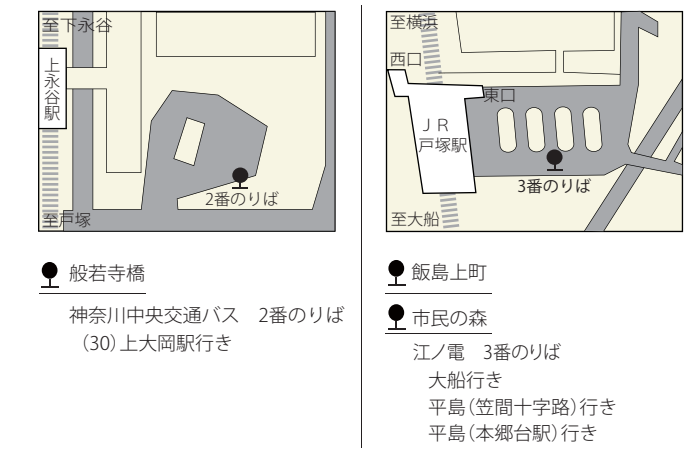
至下永谷

上永谷駅

2番のりば

至戸塚

般若寺橋

神奈川中央交通バス　2番のりば
(30)上大岡駅行き

至横浜

西口

東口

ＪＲ
戸塚駅

3番のりば

至大船

飯島上町

市民の森

江ノ電　3番のりば
大船行き
平島(笠間十字路)行き
平島(本郷台駅)行き